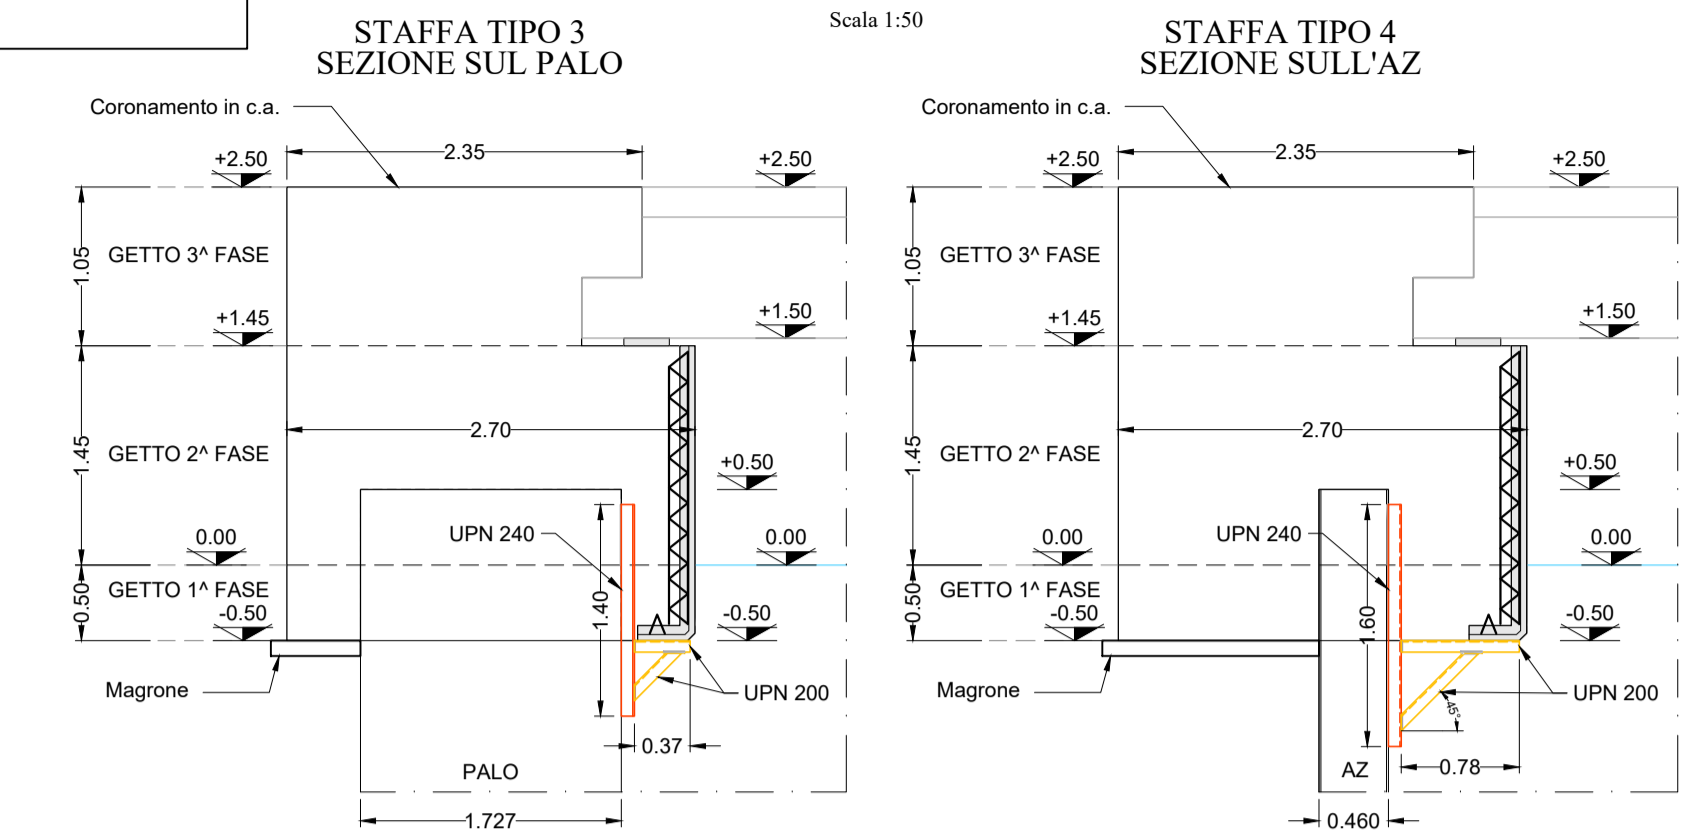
STAFFA TIPO 3
SEZIONE SUL PALO

Scala 1:50

STAFFA TIPO 4
SEZIONE SULL'AZ

Coronamento in c.a.
+2.50
2.35
+2.50
1.05
GETTO 3^ FASE
+1.45
+1.50
1.45
GETTO 2^ FASE
2.70
+0.50
0.00
UPN 240
0.00
0.50
GETTO 1^ FASE
-0.50
1.40
-0.50
Magrone
UPN 200
0.37
PALO
1.727

Coronamento in c.a.
+2.50
2.35
+2.50
1.05
GETTO 3^ FASE
+1.45
+1.50
1.45
GETTO 2^ FASE
2.70
+0.50
0.00
UPN 240
0.00
0.50
GETTO 1^ FASE
-0.50
1.60
-0.50
Magrone
45°
UPN 200
AZ
0.78
0.460